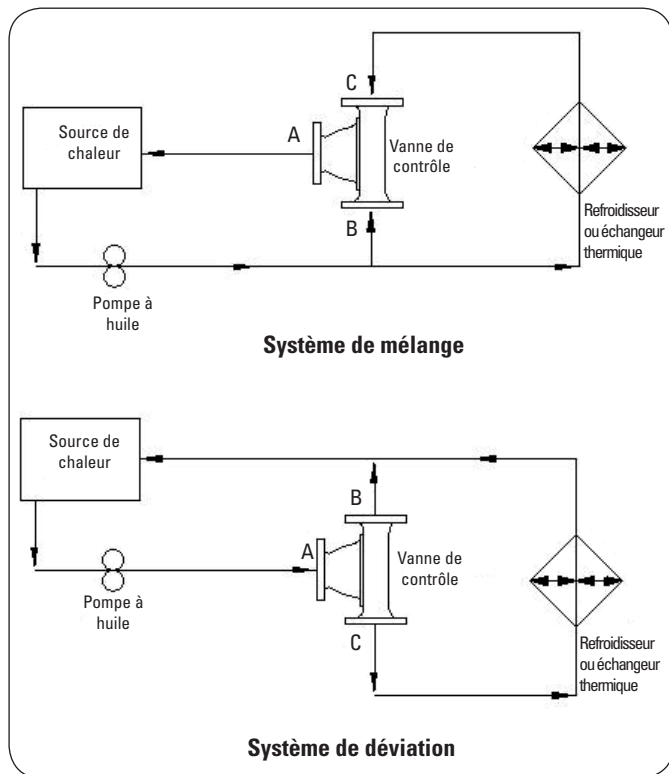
C

Source de chaleur

A

Vanne de contrôle

B

Refroidisseur ou échangeur thermique

Pompe à huile

**Système de mélange**

Source de chaleur

B

A

Vanne de contrôle

Pompe à huile

C

Refroidisseur ou échangeur thermique

**Système de déviation**